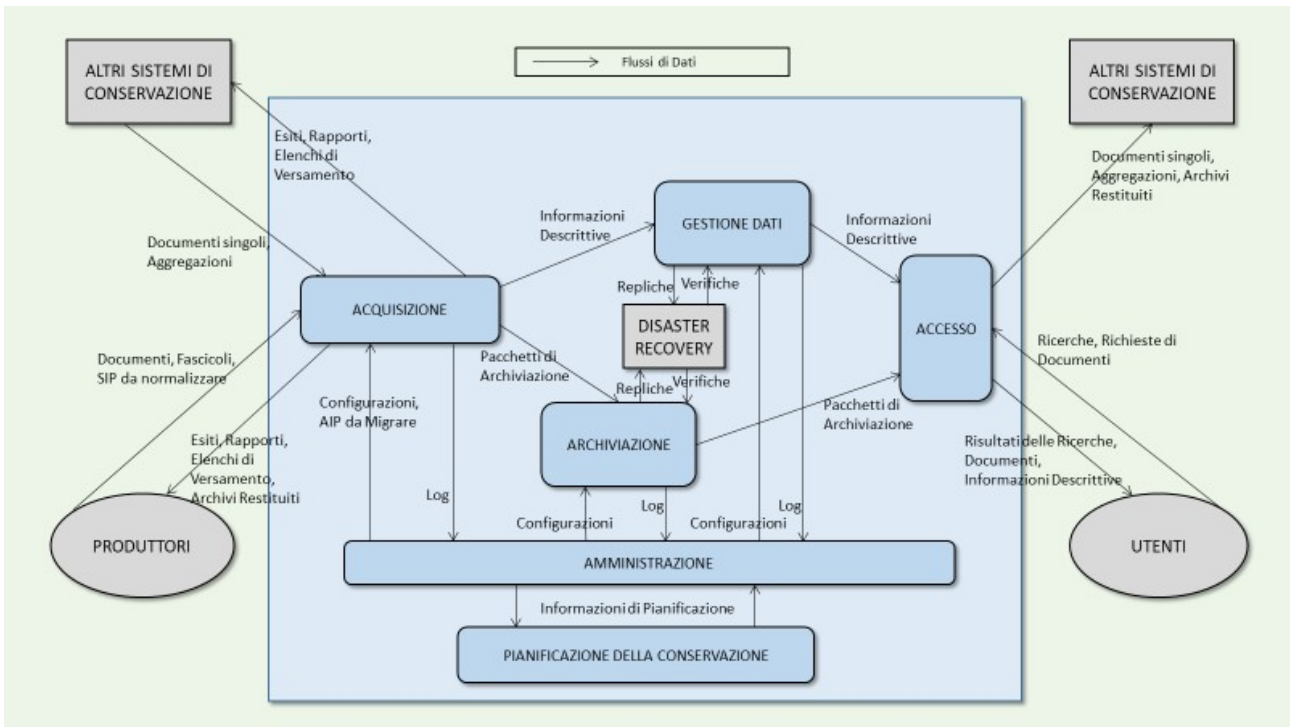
Flussi di Dati

ALTRI SISTEMI DI CONSERVAZIONE

ALTRI SISTEMI DI CONSERVAZIONE

Esiti, Rapporti, Elenchi di Versamento

Documenti singoli, Aggregazioni, Archivi Restituiti

Informazioni Descrittive

GESTIONE DATI

Informazioni Descrittive

Documenti singoli, Aggregazioni

ACQUISIZIONE

Repliche

Verifiche

DISASTER RECOVERY

ACCESSO

Documenti, Fascicoli, SIP da normalizzare

Pacchetti di Archiviazione

Repliche

Verifiche

Ricerche, Richieste di Documenti

Configurazioni, AIP da Migrare

ARCHIVIAZIONE

Pacchetti di Archiviazione

Esiti, Rapporti, Elenchi di Versamento, Archivi Restituiti

Risultati delle Ricerche, Documenti, Informazioni Descrittive

Log

Log

Log

Configurazioni

Configurazioni

PRODUTTORI

AMMINISTRAZIONE

UTENTI

Informazioni di Pianificazione

PIANIFICAZIONE DELLA CONSERVAZIONE